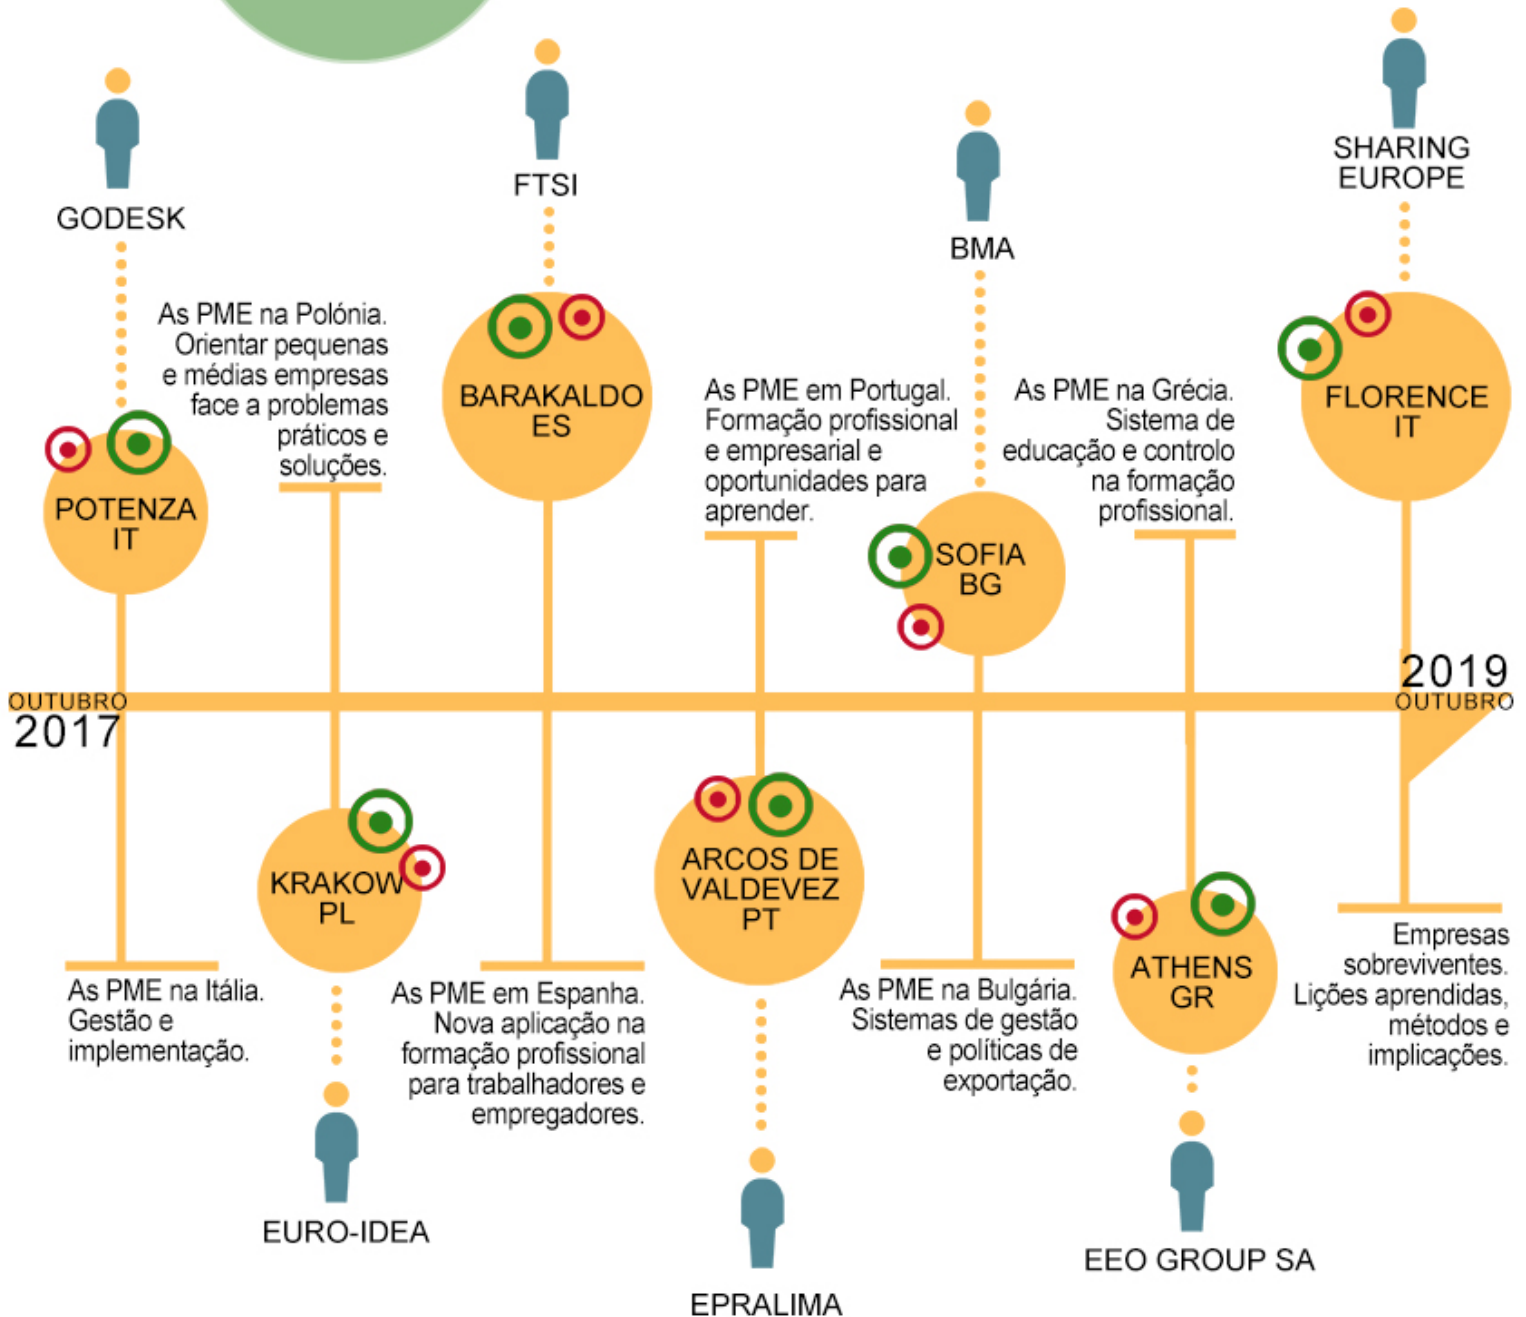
GODESK

As PME na Polónia. Orientar pequenas e médias empresas face a problemas práticos e soluções.

POTENZA IT

FTSI

BARAKALDO ES

As PME em Portugal. Formação profissional e empresarial e oportunidades para aprender.

BMA

SOFIA BG

As PME na Grécia. Sistema de educação e controlo na formação profissional.

SHARING EUROPE

FLORENCE IT

OUTUBRO 2017

2019 OUTUBRO

As PME na Itália. Gestão e implementação.

KRAKOW PL

EURO-IDEA

As PME em Espanha. Nova aplicação na formação profissional para trabalhadores e empregadores.

ARCOS DE VALDEVEZ PT

EPRALIMA

As PME na Bulgária. Sistemas de gestão e políticas de exportação.

ATHENS GR

EEO GROUP SA

Empresas sobreviventes. Lições aprendidas, métodos e implicações.